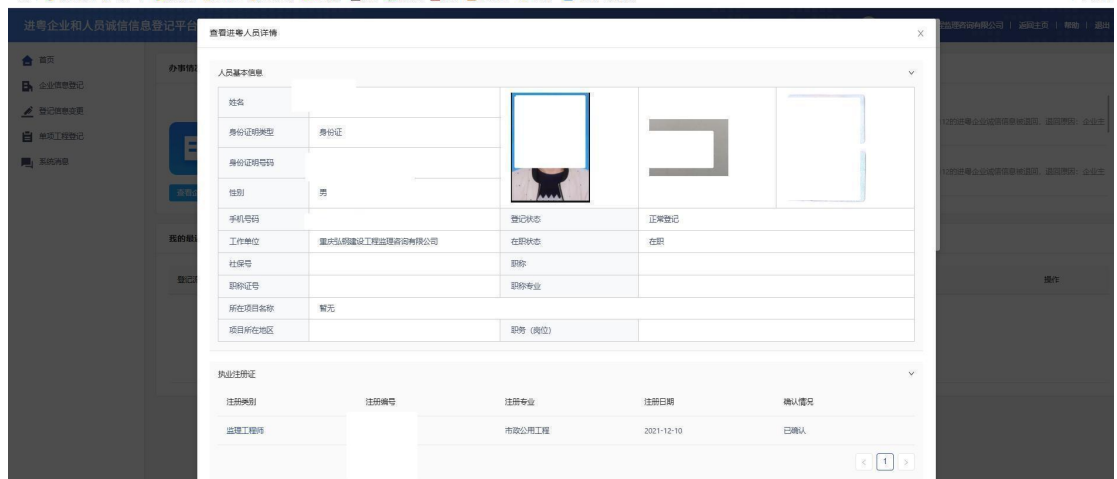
进粤企业和人员诚信信息登记平台

查看进粤人员详情

×

首页
企业信息登记
登记信息变更
单项工程登记
系统消息

办事指南

我的献

登记

人员基本信息

| 姓名 | | | | |
|---|---|---|---|---|
| 身份证明类型 | 身份证 | | | |
| 身份证明号码 | | | | |
| 性别 | 男 | | | |
| 手机号码 | | 登记状态 | 正常登记 | |
| 工作单位 | 重庆弘羽建设工程监理咨询有限公司 | 在职状态 | 在职 | |
| 社保号 | | 职称 | | |
| 职称证号 | | 职称专业 | | |
| 所在项目名称 | 暂无 | | | |
| 项目所在地区 | | 职务（岗位） | | |

执业注册证

| 注册类别 | 注册编号 | 注册专业 | 注册日期 | 确认情况 |
|---|---|---|---|---|
| 监理工程师 | | 市政公用工程 | 2021-12-10 | 已确认 |

< 1 >

咨询有限公司 | 返回主页 | 帮助 | 退出

操作